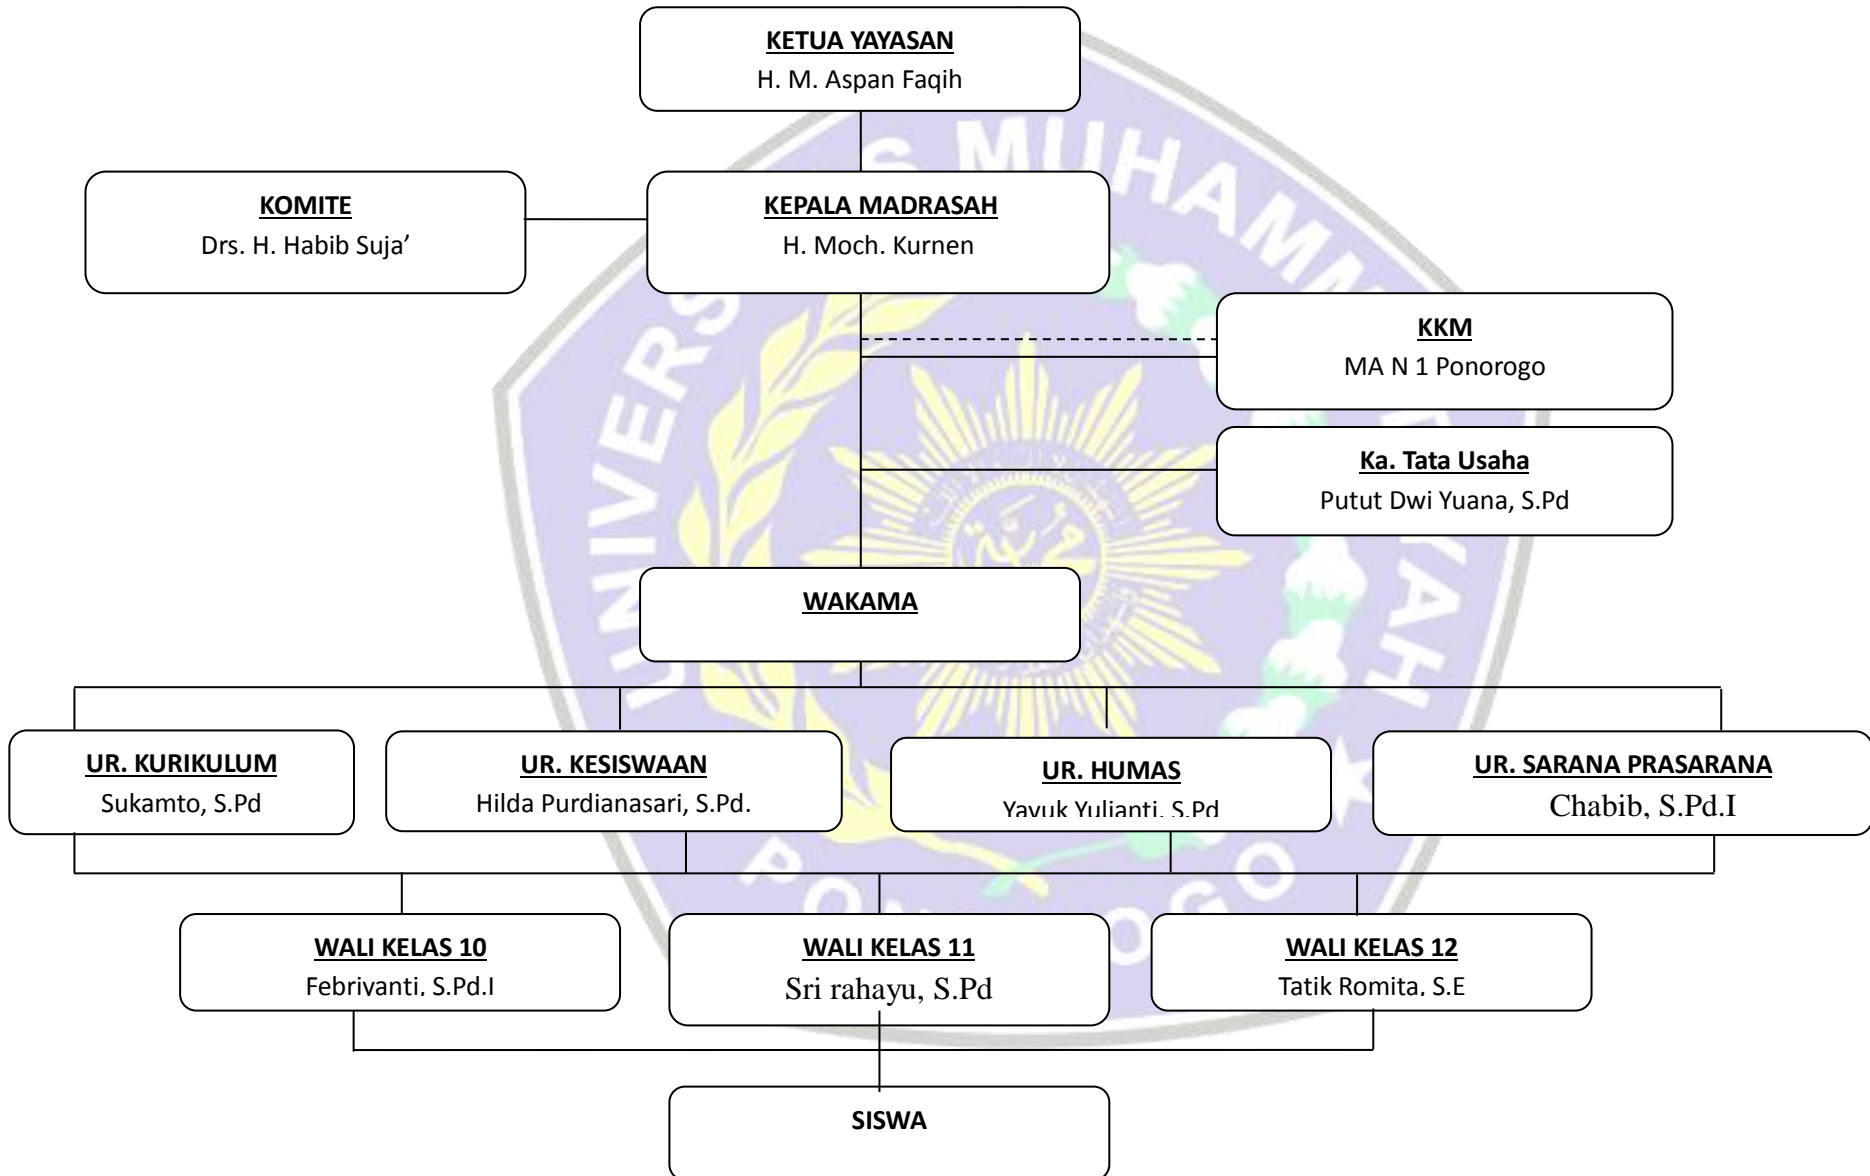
KETUA YAYASAN
H. M. Aspan Faqih

KOMITE
Drs. H. Habib Suja'

KEPALA MADRASAH
H. Moch. Kurnen

KKM
MA N 1 Ponorogo

Ka. Tata Usaha
Putut Dwi Yuana, S.Pd

WAKAMA

UR. KURIKULUM
Sukamto, S.Pd

UR. KESISWAAN
Hilda Purdianasari, S.Pd.

UR. HUMAS
Yayuk Yulianti, S.Pd

UR. SARANA PRASARANA
Chabib, S.Pd.I

WALI KELAS 10
Febrivanti, S.Pd.I

WALI KELAS 11
Sri rahayu, S.Pd

WALI KELAS 12
Tatik Romita, S.E

SISWA

UNIVERSITAS MUHAMMADIYAH PONOROGO